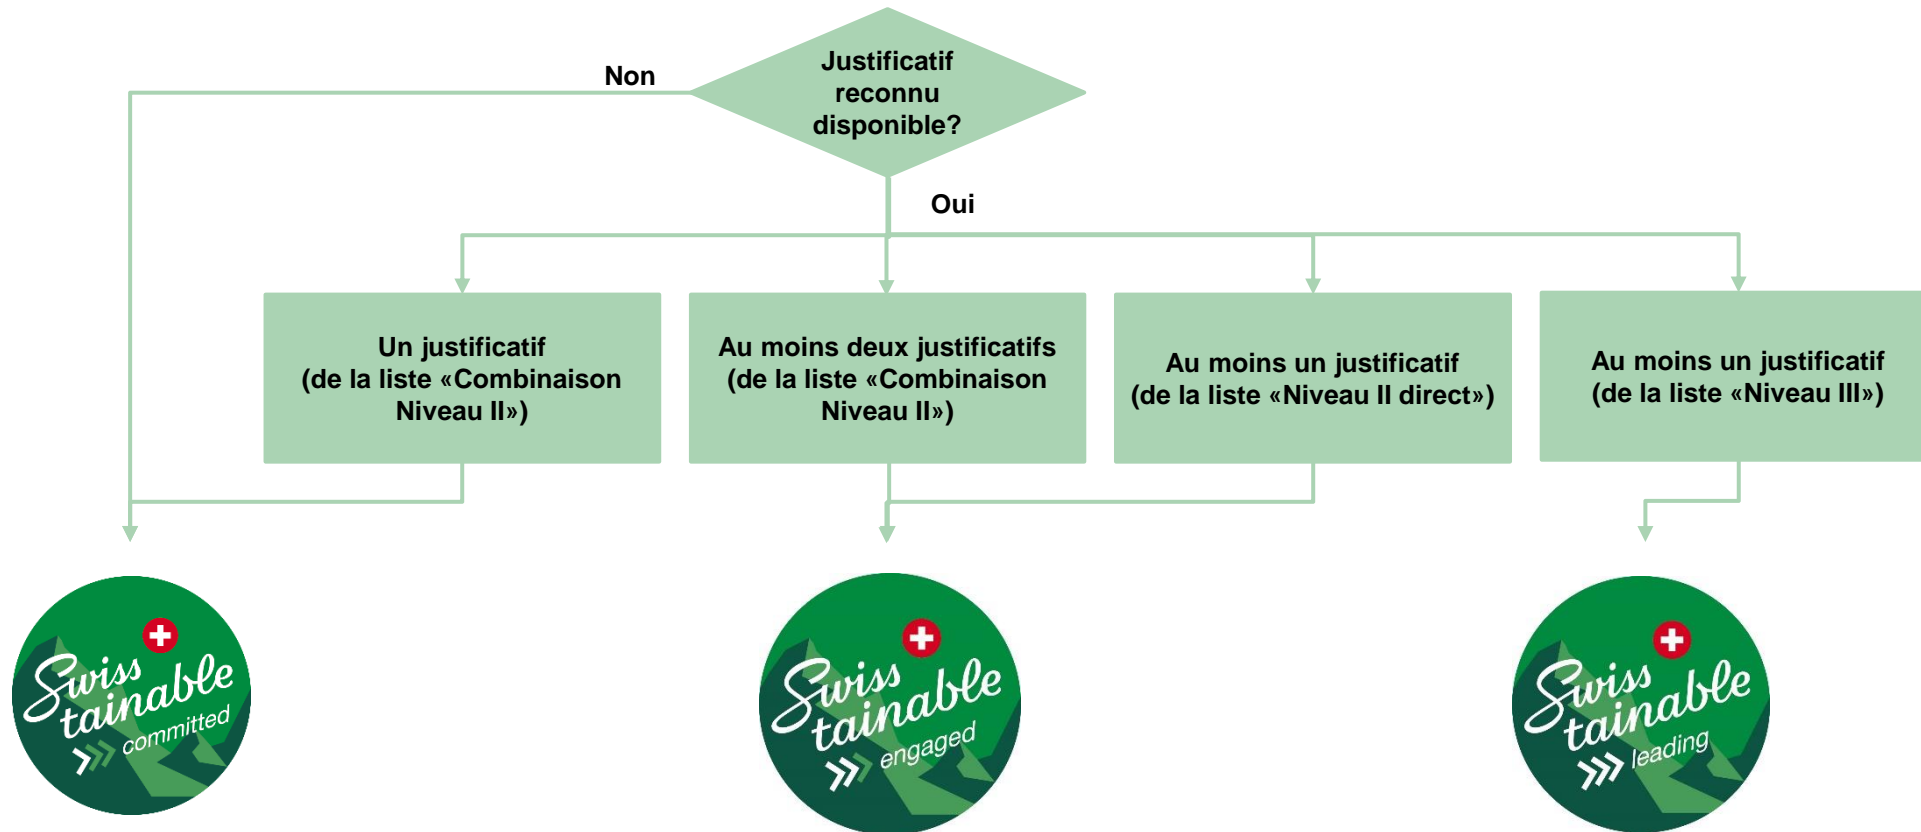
Justificatif reconnu disponible?

Non

Oui

Un justificatif (de la liste «Combinaison Niveau II»)

Au moins deux justificatifs (de la liste «Combinaison Niveau II»)

Au moins un justificatif (de la liste «Niveau II direct»)

Au moins un justificatif (de la liste «Niveau III»)

Swiss tainable committed

Swiss tainable engaged

Swiss tainable leading